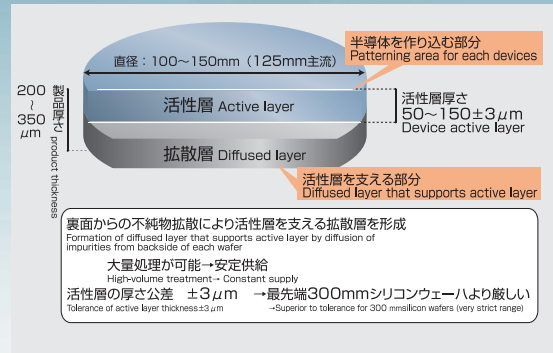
直径：100～150mm（125mm主流）

半導体を作り込む部分
Patterning area for each devices

200～350μm

製品厚さ
product thickness

活性層 Active layer

活性層厚さ
50～150±3μm
Device active layer

拡散層 Diffused layer

活性層を支える部分
Diffused layer that supports active layer

裏面からの不純物拡散により活性層を支える拡散層を形成
Formation of diffused layer that supports active layer by diffusion of impurities from backside of each wafer

大量処理が可能→安定供給
High-volume treatment→ Constant supply

活性層の厚さ公差　±3μm　→最先端300mmシリコンウェーハより厳しい
Tolerance of active layer thickness±3μm　→Superior to tolerance for 300 mmsilicon wafers (very strict range)